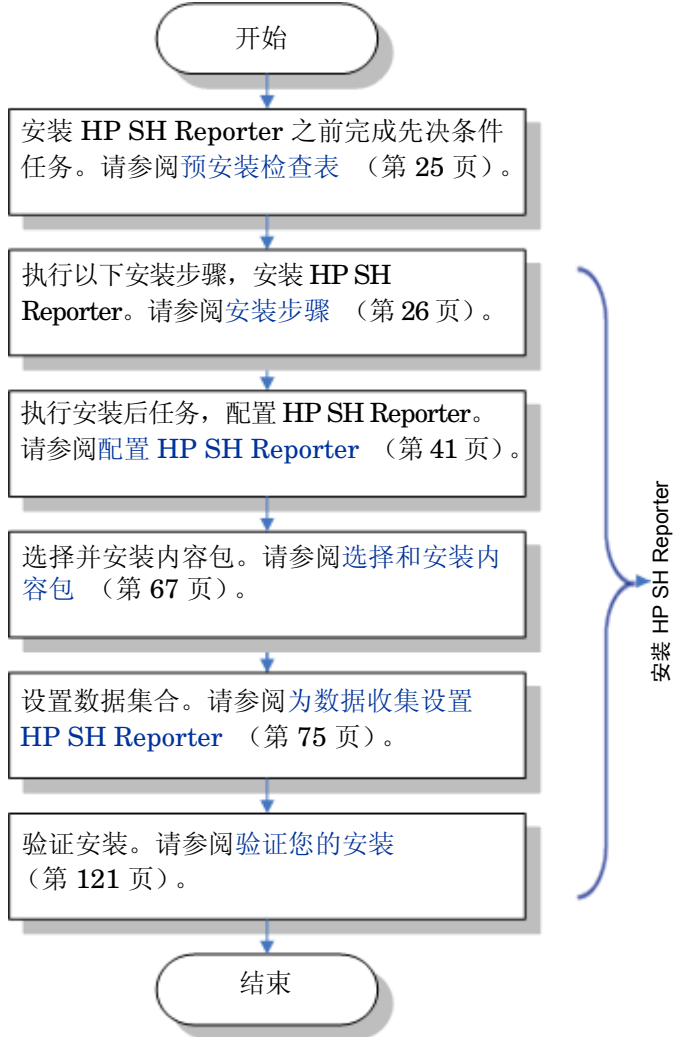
开始

安装 HP SH Reporter 之前完成先决条件任务。请参阅预安装检查表 （第 25 页）。

执行以下安装步骤，安装 HP SH Reporter。请参阅安装步骤 （第 26 页）。

执行安装后任务，配置 HP SH Reporter。请参阅配置 HP SH Reporter （第 41 页）。

选择并安装内容包。请参阅选择和安装内容包 （第 67 页）。

设置数据集合。请参阅为数据收集设置 HP SH Reporter （第 75 页）。

验证安装。请参阅验证您的安装 （第 121 页）。

结束

安装 HP SH Reporter